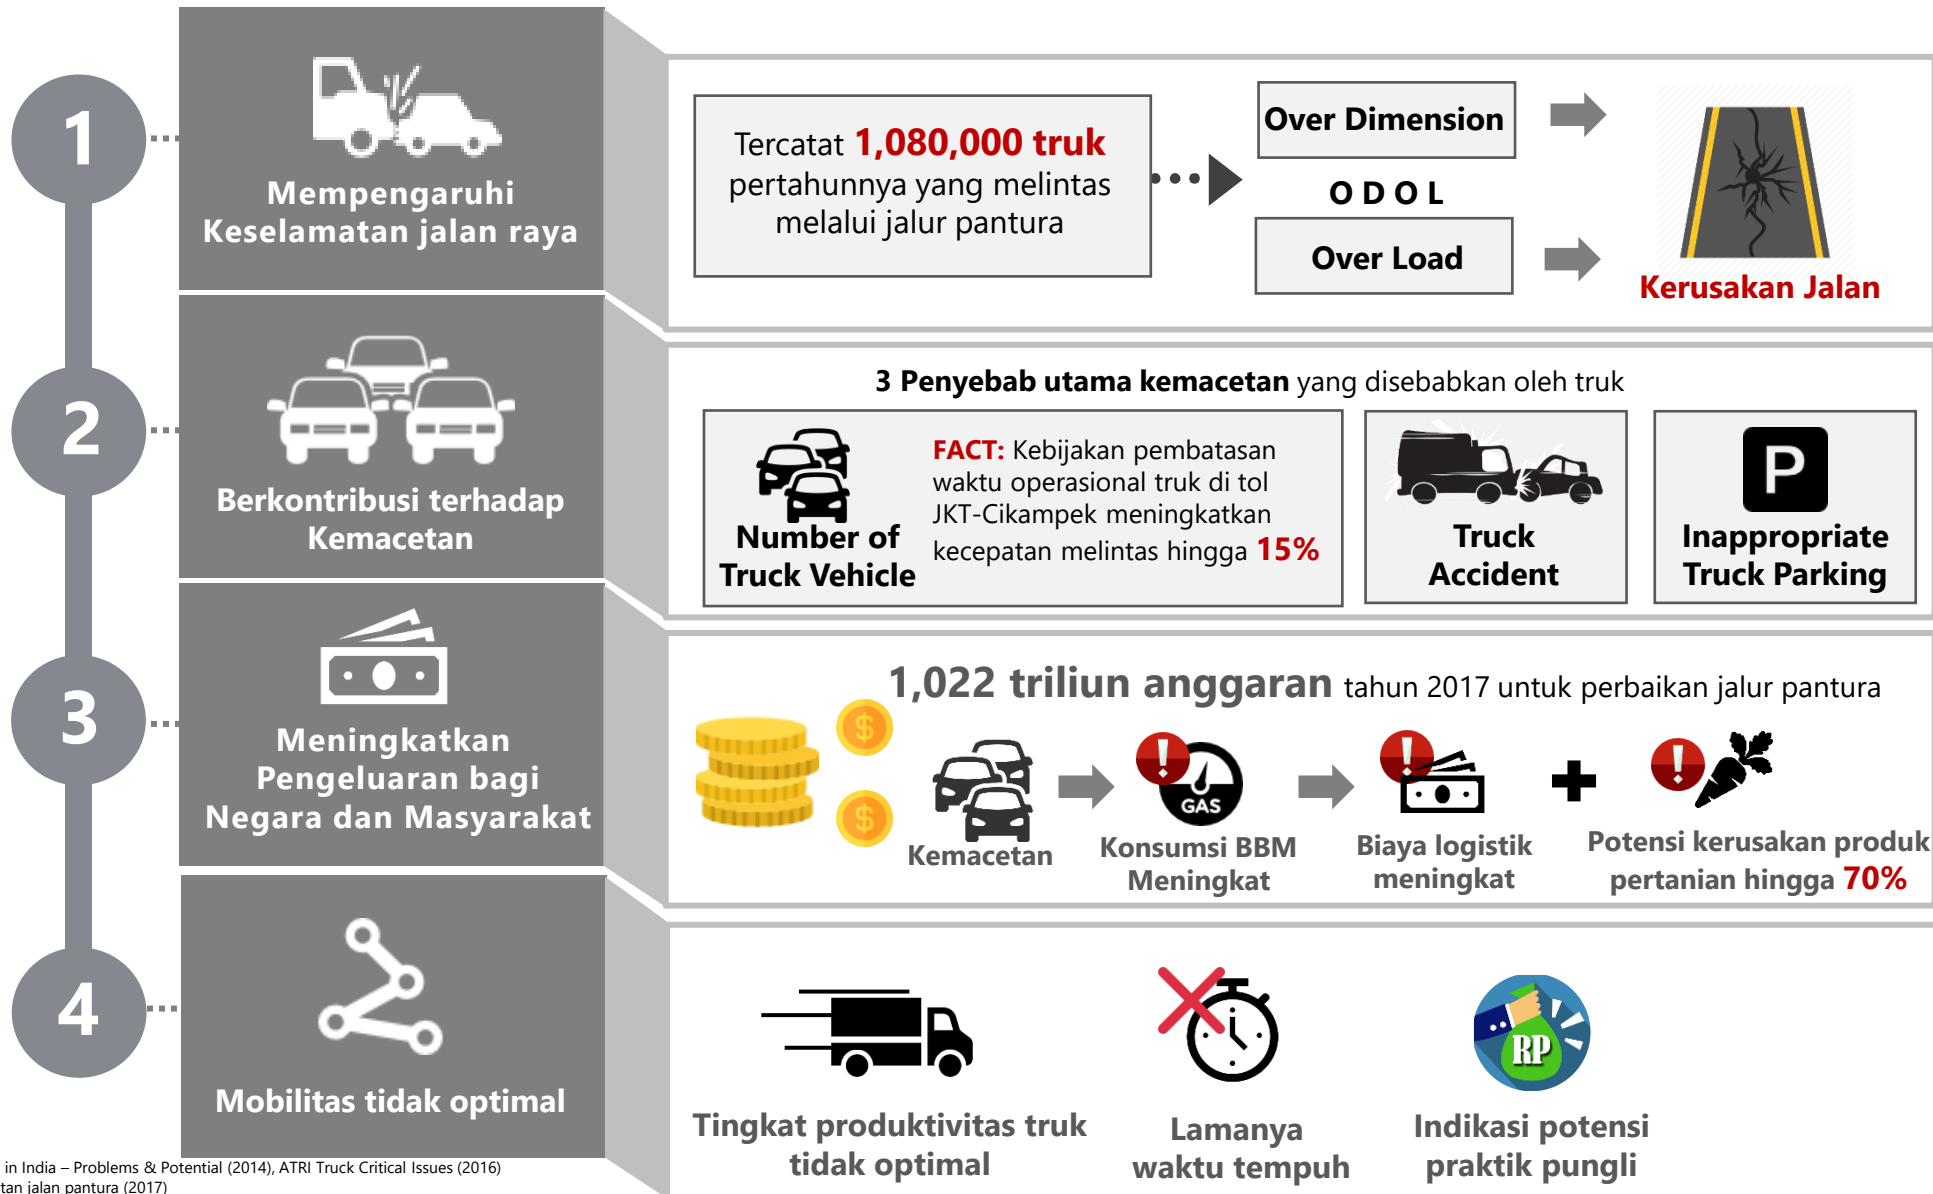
1

Mempengaruhi Keselamatan jalan raya

Tercatat 1,080,000 truk pertahunnya yang melintas melalui jalur pantura

Over Dimension

O D O L

Over Load

Kerusakan Jalan

2

Berkontribusi terhadap Kemacetan

3 Penyebab utama kemacetan yang disebabkan oleh truk

Number of Truck Vehicle

FACT: Kebijakan pembatasan waktu operasional truk di tol JKT-Cikampek meningkatkan kecepatan melintas hingga 15%

Truck Accident

P

Inappropriate Truck Parking

3

Meningkatkan Pengeluaran bagi Negara dan Masyarakat

1,022 triliun anggaran tahun 2017 untuk perbaikan jalur pantura

$

$

Kemacetan

GAS

Konsumsi BBM Meningkat

Biaya logistik meningkat

Potensi kerusakan produk pertanian hingga 70%

4

Mobilitas tidak optimal

Tingkat produktivitas truk tidak optimal

Lamanya waktu tempuh

RP

Indikasi potensi praktik pungli

in India – Problems & Potential (2014), ATRI Truck Critical Issues (2016)
tan jalan pantura (2017)